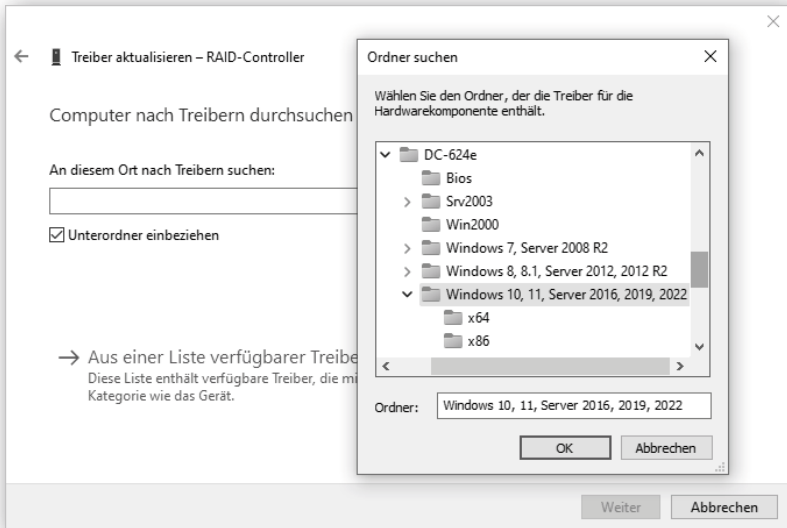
Treiber aktualisieren – RAID-Controller

Computer nach Treibern durchsuchen

An diesem Ort nach Treibern suchen:

Unterordner einbeziehen

→ Aus einer Liste verfügbarer Treibe
Diese Liste enthält verfügbare Treiber, die mi
Kategorie wie das Gerät.

Ordner suchen

Wählen Sie den Ordner, der die Treiber für die Hardwarekomponente enthält.

DC-624e
Bios
Srv2003
Win2000
Windows 7, Server 2008 R2
Windows 8, 8.1, Server 2012, 2012 R2
Windows 10, 11, Server 2016, 2019, 2022
x64
x86

Ordner: Windows 10, 11, Server 2016, 2019, 2022

OK
Abbrechen

Weiter
Abbrechen